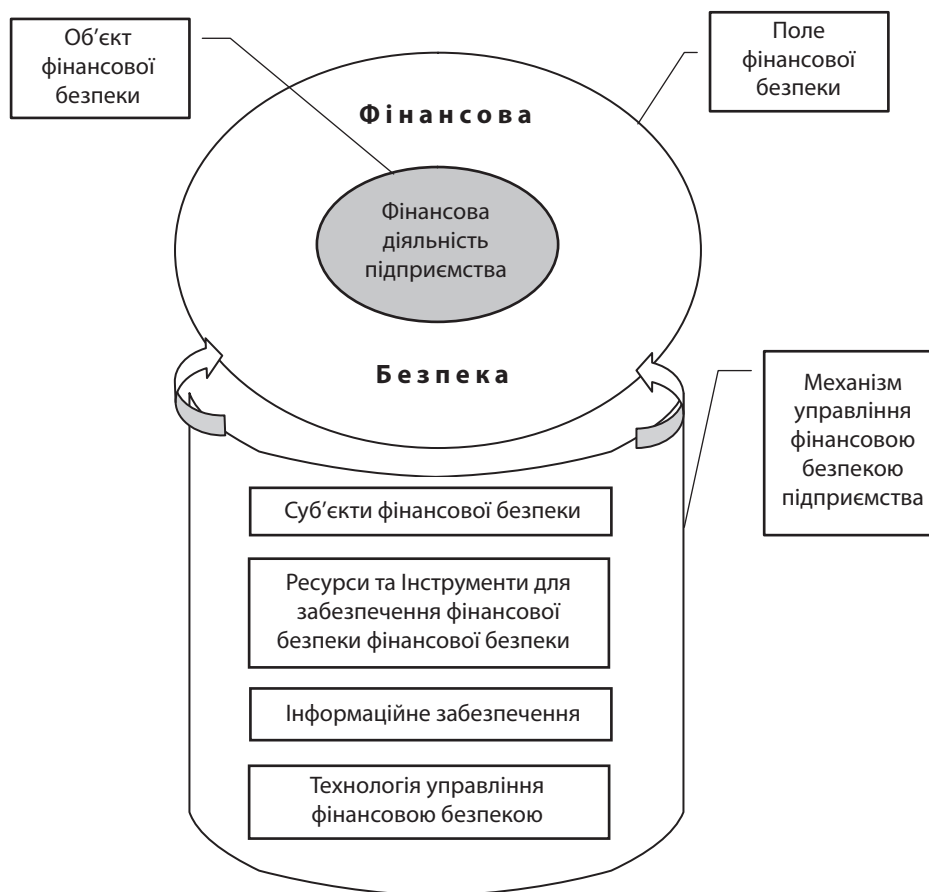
Об’єкт фінансової безпеки

Поле фінансової безпеки

Фінансова

Фінансова діяльність підприємства

Безпека

Механізм управління фінансовою безпекою підприємства

Суб’єкти фінансової безпеки

Ресурси та Інструменти для забезпечення фінансової безпеки фінансової безпеки

Інформаційне забезпечення

Технологія управління фінансовою безпекою